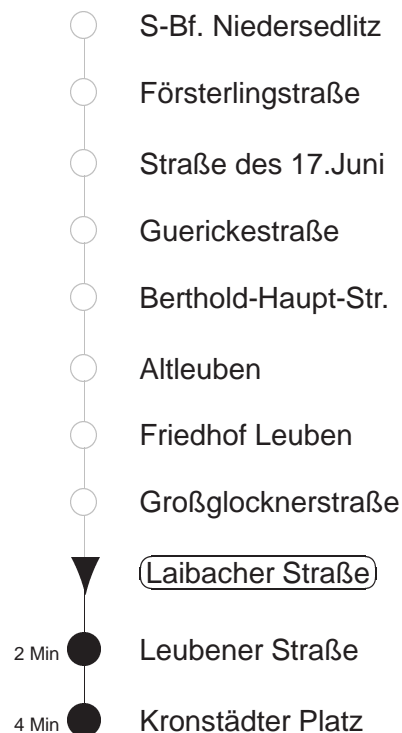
S-Bf. Niedersedlitz

Försterlingstraße

Straße des 17.Juni

Guerickestraße

Berthold-Haupt-Str.

Altleuben

Friedhof Leuben

Großglocknerstraße

Laibacher Straße

2 Min Leubener Straße

4 Min Kronstädter Platz